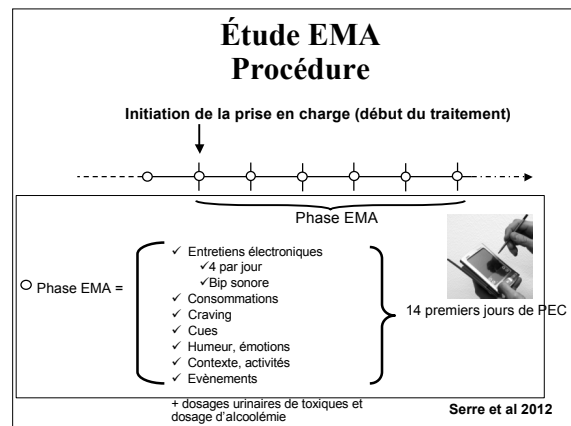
Étude EMA
Procédure

Initiation de la prise en charge (début du traitement)

Phase EMA

○ Phase EMA =

✓ Entretiens électroniques
✓4 par jour
✓Bip sonore
✓ Consommations
✓ Craving
✓ Cues
✓ Humeur, émotions
✓ Contexte, activités
✓ Evènements

14 premiers jours de PEC

+ dosages urinaires de toxiques et dosage d'alcoolémie

Serre et al 2012